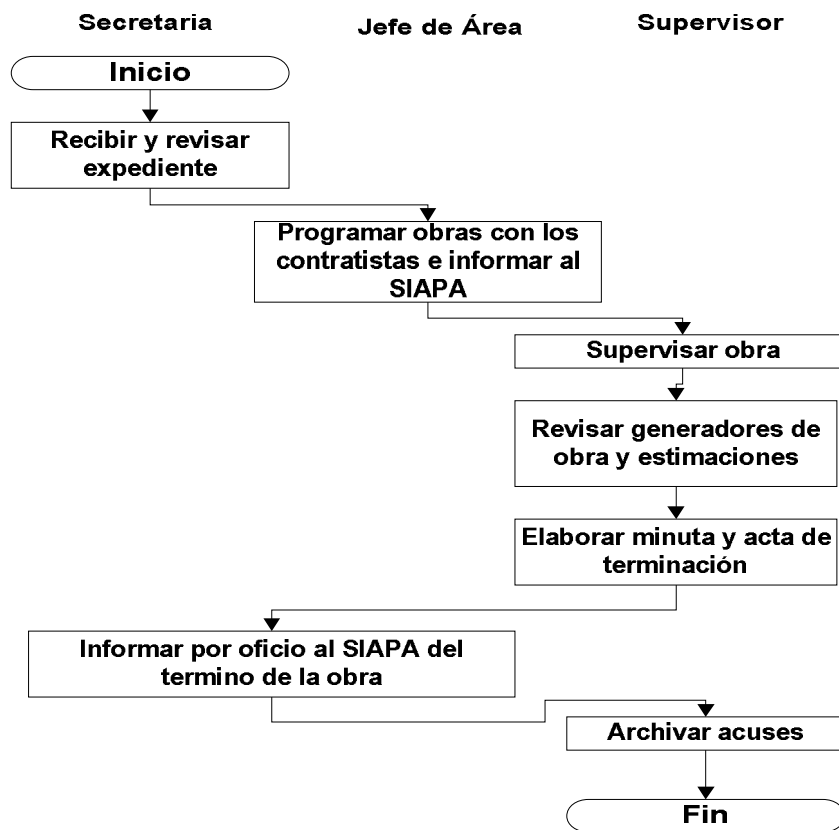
Secretaria

Jefe de Área

Supervisor

Inicio

Recibir y revisar expediente

Programar obras con los contratistas e informar al SIAPA

Supervisar obra

Revisar generadores de obra y estimaciones

Elaborar minuta y acta de terminación

Informar por oficio al SIAPA del termino de la obra

Archivar acuses

Fin